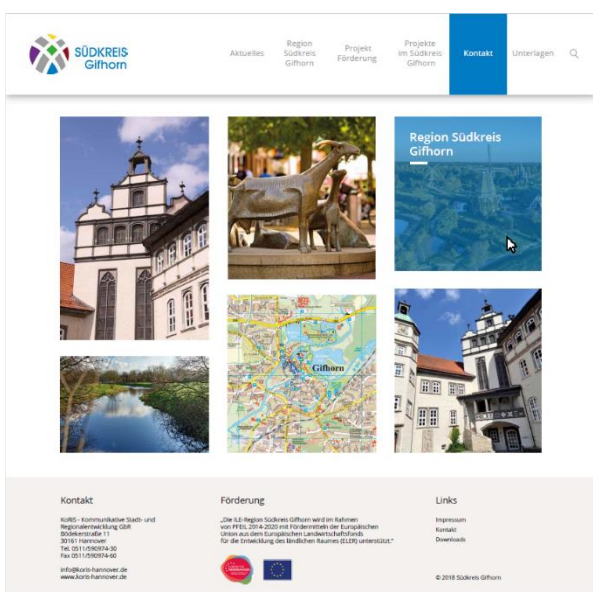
SÜDKREIS Gifhorn

Aktuelles

Region Südkreis Gifhorn

Projekt Förderung

Projekte im Südkreis Gifhorn

Kontakt

Unterlagen

Region Südkreis Gifhorn

Gifhorn

Kontakt

KoRiS - Kommunikative Stadt- und Regionalentwicklung GbR
Bödekerstraße 11
30161 Hannover
Tel. 0511/590974-30
Fax 0511/590974-60

info@koris-hannover.de
www.koris-hannover.de

Förderung

„Die ILE-Region Südkreis Gifhorn wird im Rahmen von PFEIL 2014-2020 mit Fördermitteln der Europäischen Union aus dem Europäischen Landwirtschaftsfonds für die Entwicklung des ländlichen Raumes (ELER) unterstützt."

Links

Impressum
Kontakt
Downloads

© 2018 Südkreis Gifhorn